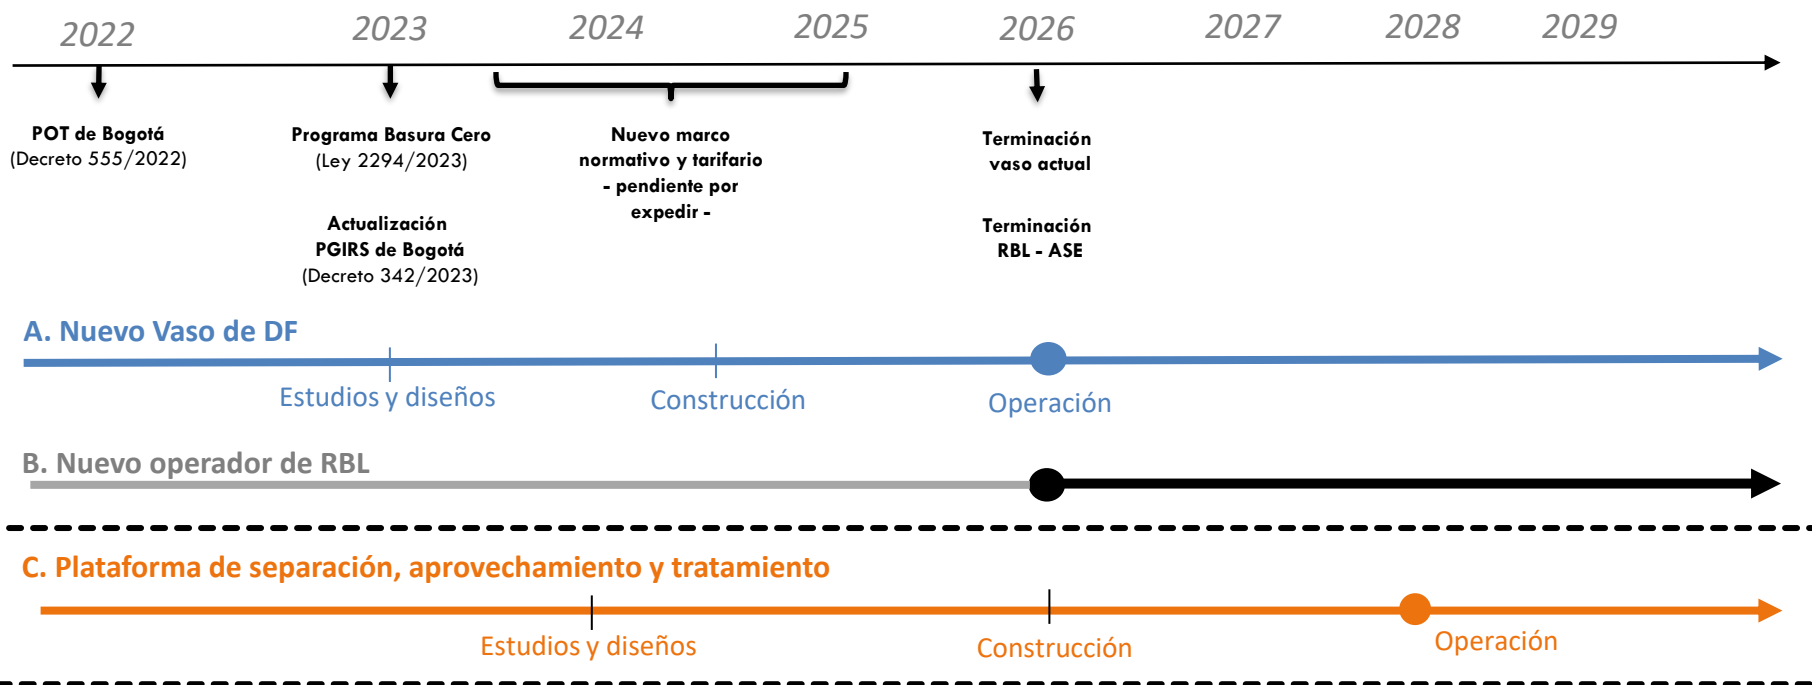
2022 2023 2024 2025 2026 2027 2028 2029

POT de Bogotá
(Decreto 555/2022)

Programa Basura Cero
(Ley 2294/2023)

Actualización
PGIRS de Bogotá
(Decreto 342/2023)

Nuevo marco normativo y tarifario - pendiente por expedir -

Terminación vaso actual

Terminación RBL - ASE

A. Nuevo Vaso de DF

Estudios y diseños

Construcción

Operación

B. Nuevo operador de RBL

C. Plataforma de separación, aprovechamiento y tratamiento

Estudios y diseños

Construcción

Operación